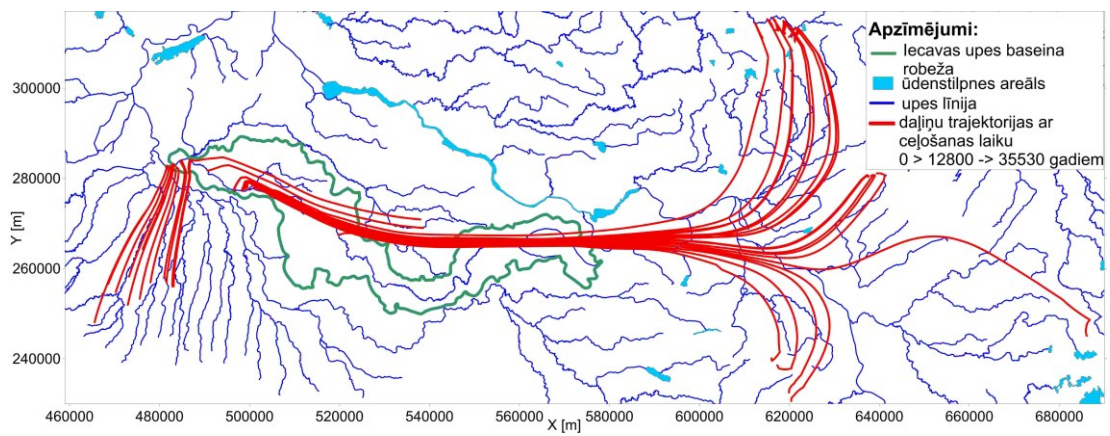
Apzīmējumi:
Iecavas upes baseina robeža
ūdenstilpnes areāls
upes līnija
daļiņu trajektorijas ar ceļošanas laiku
0 > 12800 -> 35530 gadiem

300000
280000
260000
240000
Y [m]

460000 480000 500000 520000 540000 560000 580000 600000 620000 640000 660000 680000
X [m]